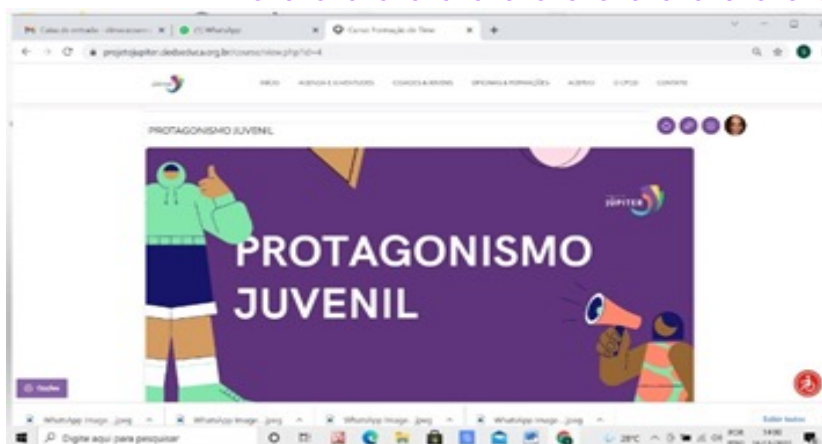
Caixa de entrada - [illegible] | (7) WhatsApp | Curso Formação de Time

projetojupiter.clededuca.org.br/course/view.php?id=4

INÍCIO AGENDA E JUVENTUDES COLEGAS & JOVENS OFICINAS & FORMAÇÕES ACERVO O CPCE CONTATO

PROTAGONISMO JUVENIL

JÚPITER

PROTAGONISMO JUVENIL

Opções

WhatsApp Image....jpeg WhatsApp Image....jpeg WhatsApp Image....jpeg WhatsApp Image....jpeg Exibir todos

Digite aqui para pesquisar

28°C POR 14:00